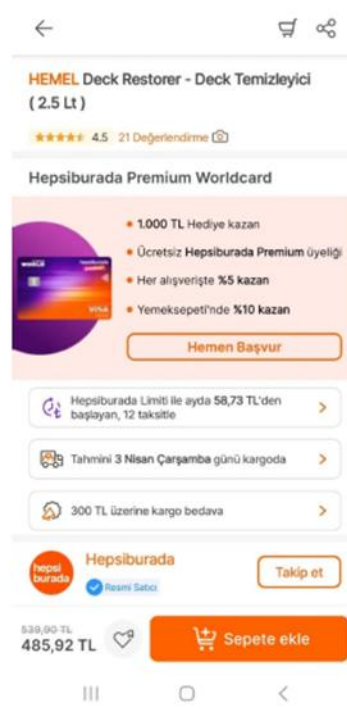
HEMEL Deck Restorer - Deck Temizleyici ( 2.5 Lt )

4.5 21 Değerlendirme

Hepsiburada Premium Worldcard

1.000 TL Hediye kazan

Ücretsiz Hepsiburada Premium üyeliği

Her alışverişte %5 kazan

Yemeksepeti'nde %10 kazan

Hemen Başvur

Hepsiburada Limiti ile ayda 58,73 TL'den başlayan, 12 taksitle

Tahmini 3 Nisan Çarşamba günü kargoda

300 TL üzerine kargo bedava

hepsi burada

Hepsiburada

Resmi Satıcı

Takip et

539,90 TL
485,92 TL

Sepete ekle